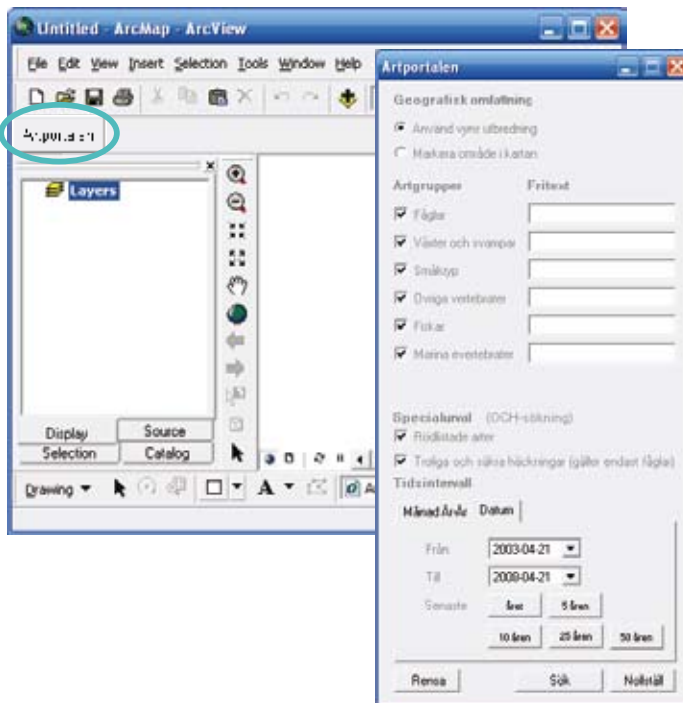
Untitled - ArcMap - ArcView

File Edit View Insert Selection Tools Window Help

Artportalen

Layers

Display Source
Selection Catalog

Drawing

Artportalen

Geografisk omfattning

Använd vyns utbredning

Markera område i kartan

Artgrupper Fritext

Fåglar

Växter och svampar

Småkryp

Övriga vertebrater

Fiskar

Marina evertebrater

Specialurval (OCH-sökning)

Rödlistade arter

Troliga och säkra häckningar (gäller endast fåglar)

Tidsintervall

Månad År Datum

Från 2003-04-21

Till 2008-04-21

Senaste året 5 åren 10 åren 25 åren 50 åren

Rensa Sök Nollställ